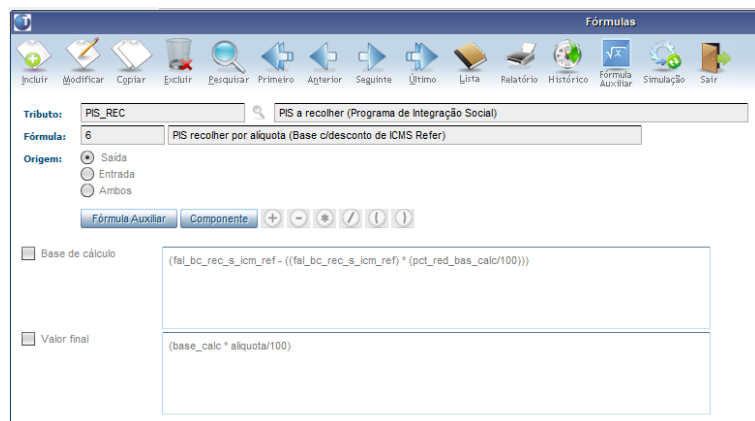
Fórmulas

Incluir Modificar Copiar Excluir Pesquisar Primeiro Anterior Seguinte Último Lista Relatório Histórico Fórmula Auxiliar Simulação Sair

Tributo: PIS_REC PIS a recolher (Programa de Integração Social)
Fórmula: 6 PIS recolher por alíquota (Base c/desconto de ICMS Refer)
Origem: Saída
Entrada
Ambos

Fórmula Auxiliar Componente + - * / ( )

Base de cálculo
(fal_bc_rec_s_icm_ref - ((fal_bc_rec_s_icm_ref) * (pct_red_bas_calc/100)))

Valor final
(base_calc * aliquota/100)